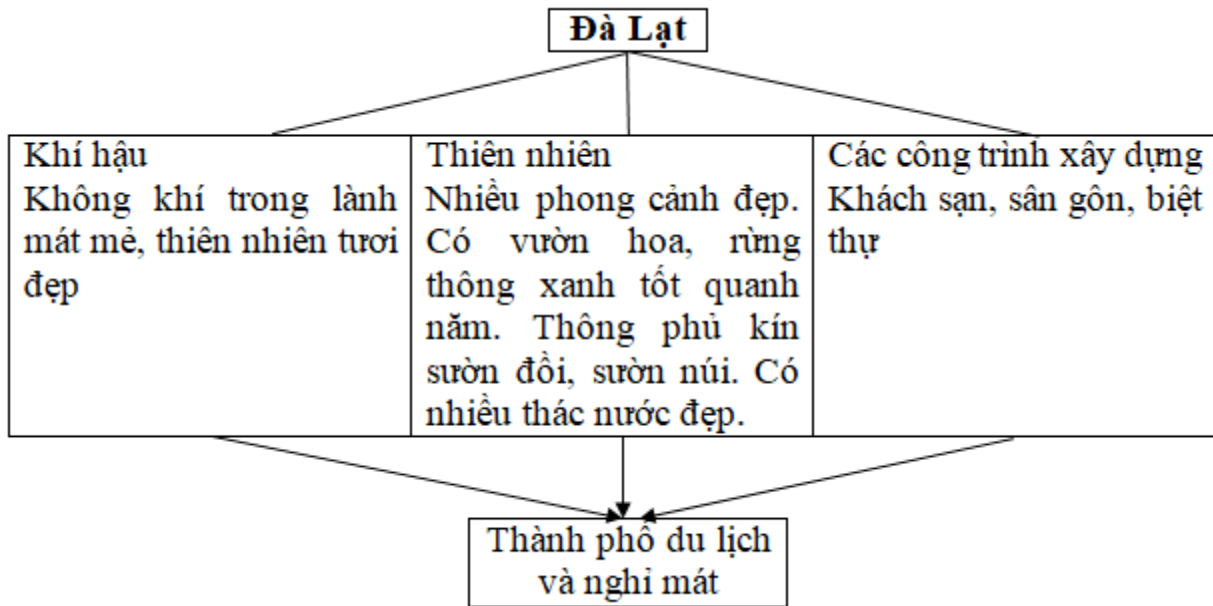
Đà Lạt

| Khí hậu<br>Không khí trong lành mát mẻ, thiên nhiên tươi đẹp | Thiên nhiên<br>Nhiều phong cảnh đẹp. Có vườn hoa, rừng thông xanh tốt quanh năm. Thông phủ kín sườn đồi, sườn núi. Có nhiều thác nước đẹp. | Các công trình xây dựng<br>Khách sạn, sân gôn, biệt thự |
|---|---|---|

Thành phố du lịch và nghỉ mát